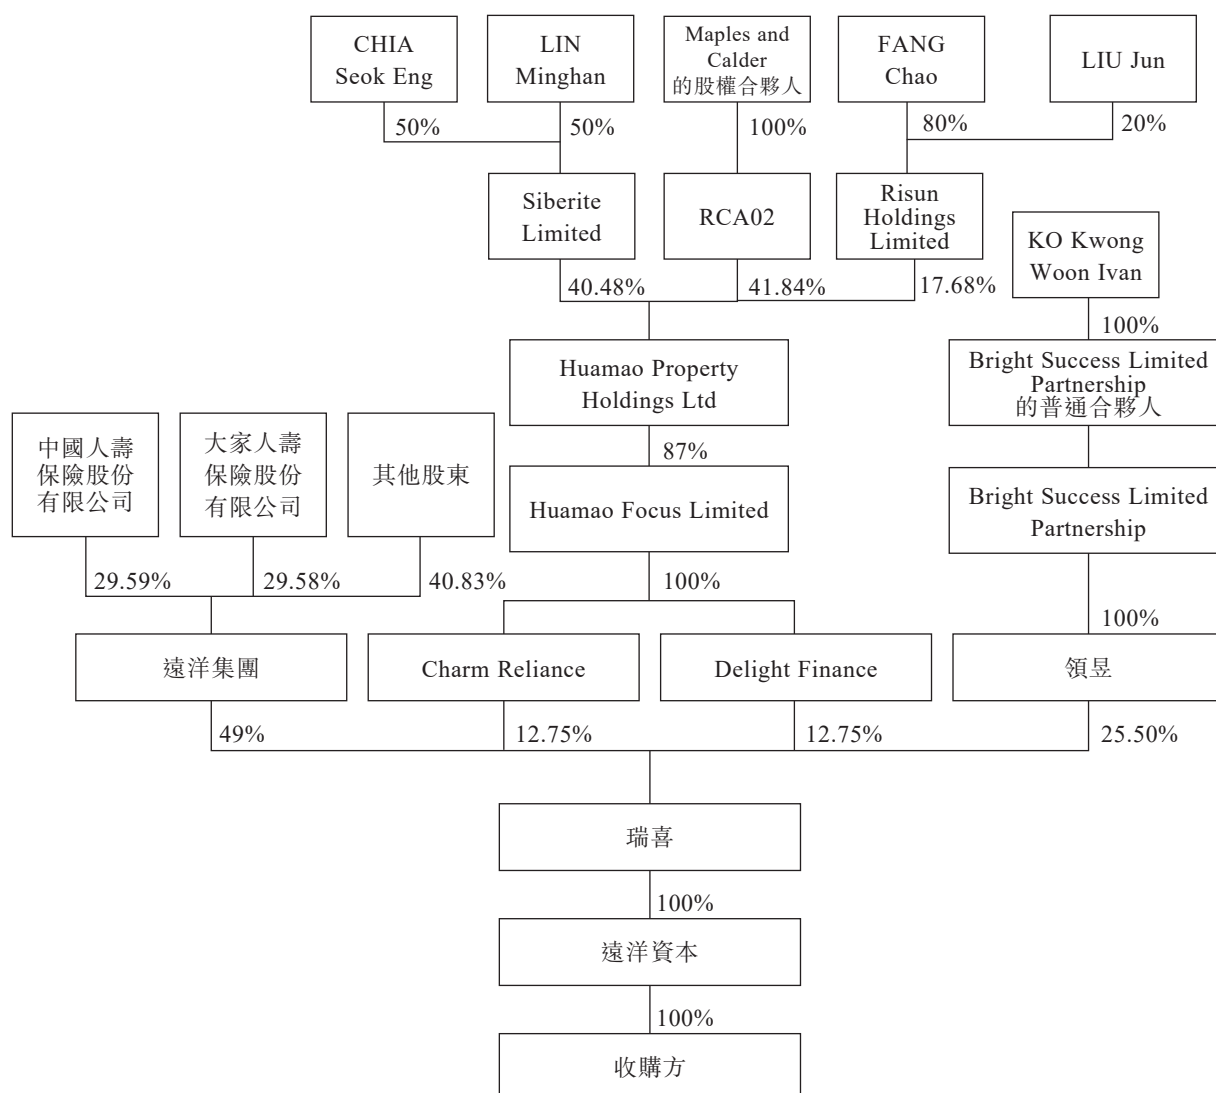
CHIA Seok Eng

LIN Minghan

Maples and Calder 的股權合夥人

FANG Chao

LIU Jun

50%

50%

100%

80%

20%

Siberite Limited

RCA02

Risun Holdings Limited

KO Kwong Woon Ivan

40.48%

41.84%

17.68%

100%

Huamao Property Holdings Ltd

Bright Success Limited Partnership 的普通合夥人

中國人壽保險股份有限公司

大家人壽保險股份有限公司

其他股東

87%

Huamao Focus Limited

Bright Success Limited Partnership

29.59%

29.58%

40.83%

100%

100%

遠洋集團

Charm Reliance

Delight Finance

領昱

49%

12.75%

12.75%

25.50%

瑞喜

100%

遠洋資本

100%

收購方